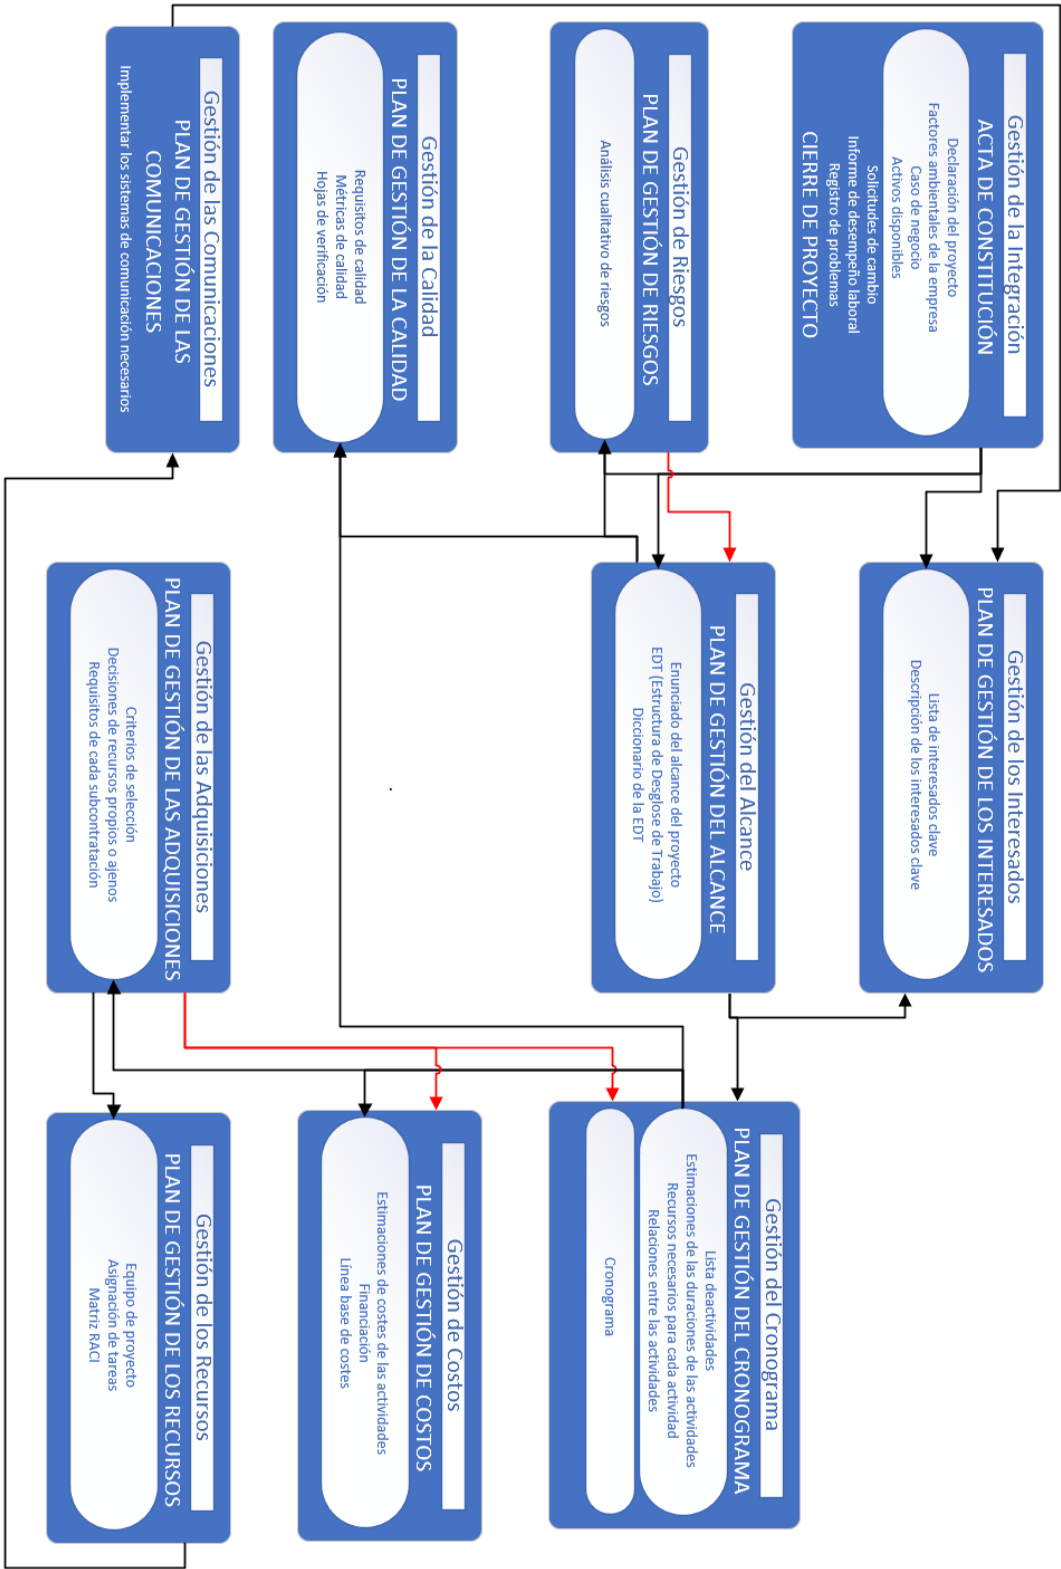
Gestión de la Integración
ACTA DE CONSTITUCIÓN
Declaración del proyecto
Factores ambientales de la empresa
Caso de negocio
Activos disponibles
Solicitudes de cambio
Informe de desempeño laboral
Registro de problemas
CIERRE DE PROYECTO

Gestión de Riesgos
PLAN DE GESTIÓN DE RIESGOS
Análisis cualitativo de riesgos

Gestión de la Calidad
PLAN DE GESTIÓN DE LA CALIDAD
Requisitos de calidad
Métricas de calidad
Hojas de verificación

Gestión de las Comunicaciones
PLAN DE GESTIÓN DE LAS COMUNICACIONES
Implementar los sistemas de comunicación necesarios

Gestión de los Interesados
PLAN DE GESTIÓN DE LOS INTERESADOS
Lista de interesados clave
Descripción de los interesados clave

Gestión del Alcance
PLAN DE GESTIÓN DEL ALCANCE
Enunciado del alcance del proyecto
EDT (Estructura de Desglose de Trabajo)
Diccionario de la EDT

Gestión de las Adquisiciones
PLAN DE GESTIÓN DE LAS ADQUISICIONES
Criterios de selección
Decisiones de recursos propios o ajenos
Requisitos de cada subcontratación

Gestión del Cronograma
PLAN DE GESTIÓN DEL CRONOGRAMA
Lista deactividades
Estimaciones de las duraciones de las actividades
Recursos necesarios para cada actividad
Relaciones entre las actividades
Cronograma

Gestión de Costos
PLAN DE GESTIÓN DE COSTOS
Estimaciones de costes de las actividades
Financiación
Línea base de costes

Gestión de los Recursos
PLAN DE GESTIÓN DE LOS RECURSOS
Equipo de proyecto
Asignación de tareas
Matriz RACI